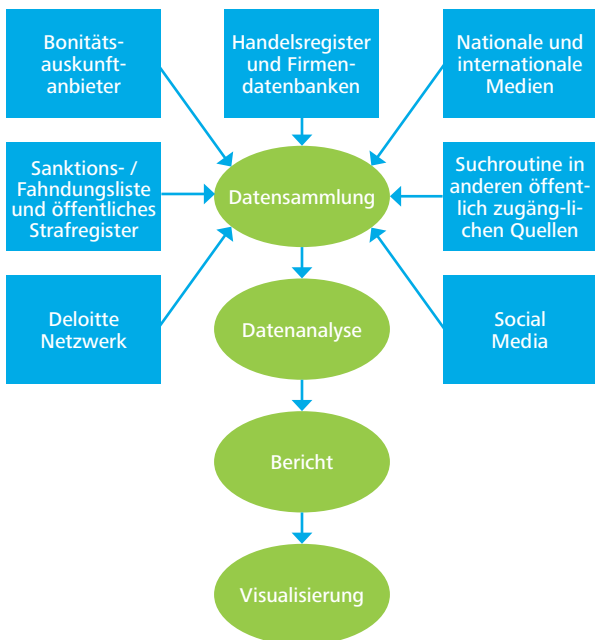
Bonitätsauskunftanbieter

Handelsregister und Firmendatenbanken

Nationale und internationale Medien

Sanktions- / Fahndungsliste und öffentliches Strafregister

Datensammlung

Suchroutine in anderen öffentlich zugäng-lichen Quellen

Deloitte Netzwerk

Datenanalyse

Social Media

Bericht

Visualisierung